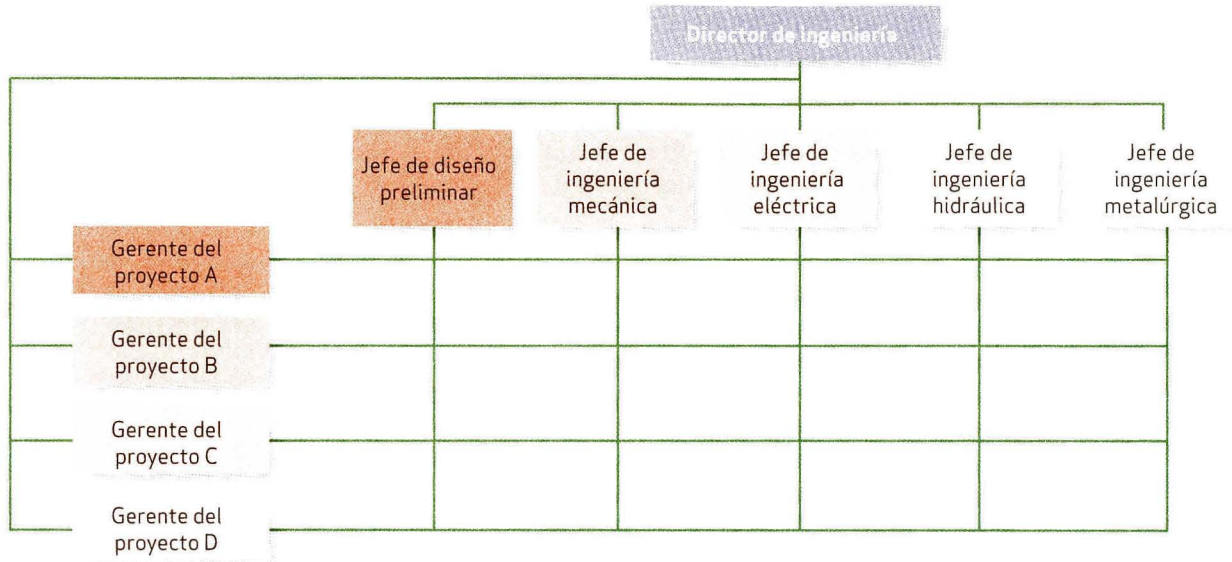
Director de ingeniería

Jefe de diseño preliminar

Jefe de ingeniería mecánica

Jefe de ingeniería eléctrica

Jefe de ingeniería hidráulica

Jefe de ingeniería metalúrgica

Gerente del proyecto A

Gerente del proyecto B

Gerente del proyecto C

Gerente del proyecto D